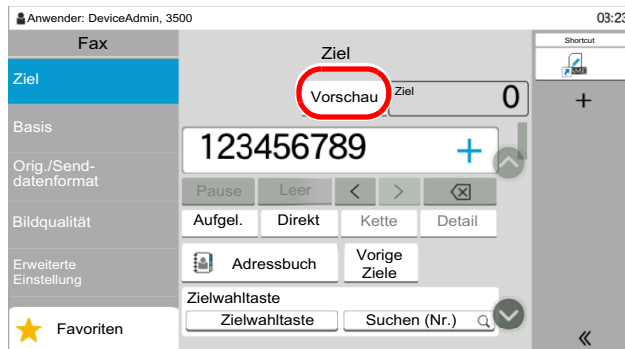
Anwender: DeviceAdmin, 3500

03:23

Fax

Ziel

Basis

Orig./Send-datenformat

Bildqualität

Erweiterte Einstellung

Favoriten

Ziel

Vorschau

Ziel

0

123456789

+

Pause

Leer

<

>

Aufgel.

Direkt

Kette

Detail

Adressbuch

Vorige Ziele

Zielwahltaste

Zielwahltaste

Suchen (Nr.)

Shortcut

+

«